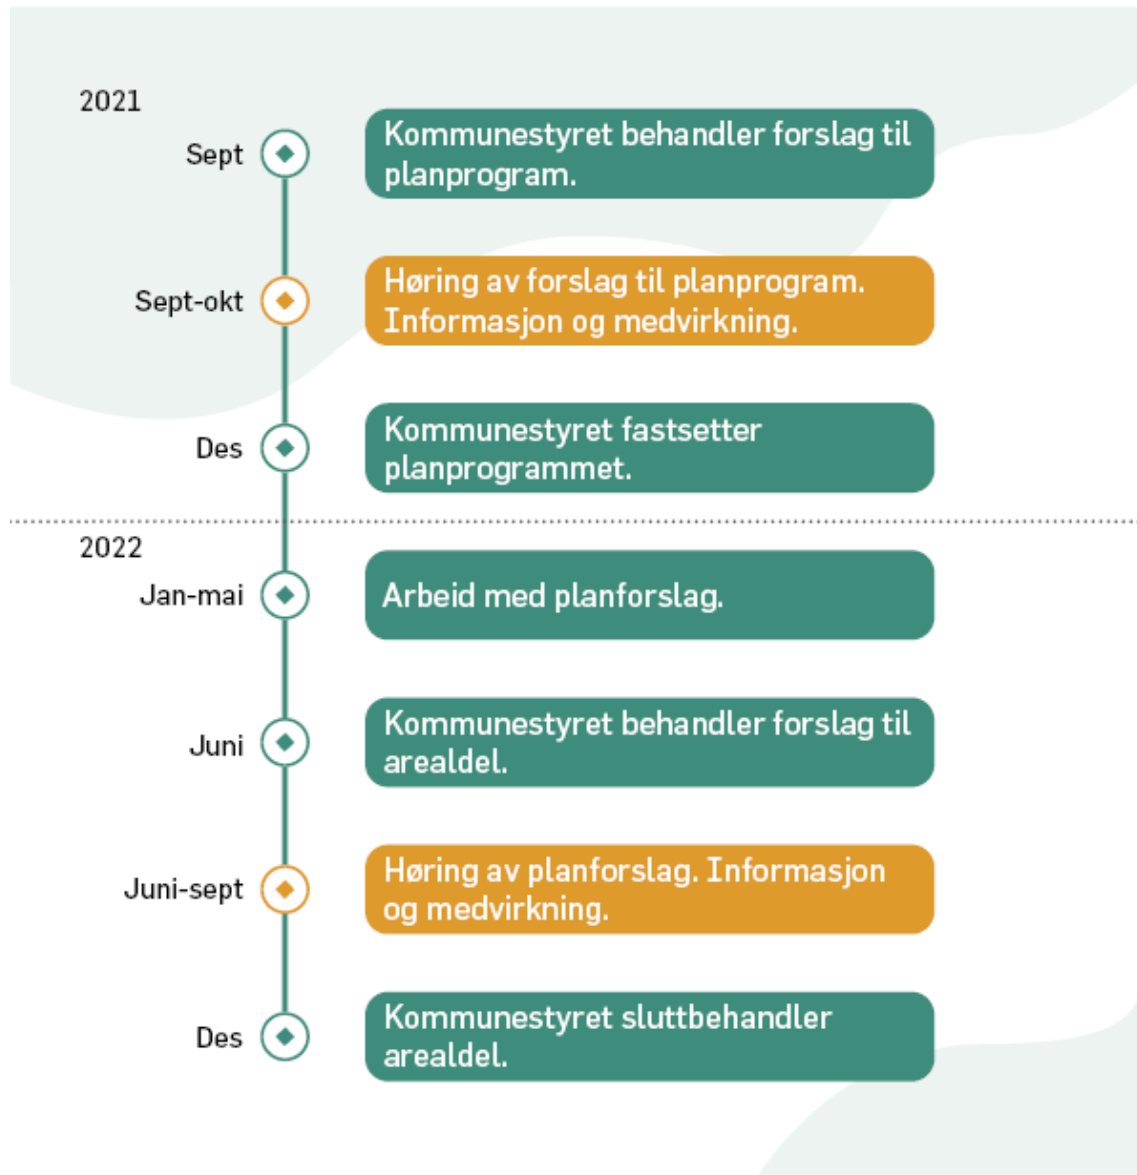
2021

Sept
Kommunestyret behandler forslag til planprogram.

Sept-okt
Høring av forslag til planprogram. Informasjon og medvirkning.

Des
Kommunestyret fastsetter planprogrammet.

2022

Jan-mai
Arbeid med planforslag.

Juni
Kommunestyret behandler forslag til arealdel.

Juni-sept
Høring av planforslag. Informasjon og medvirkning.

Des
Kommunestyret sluttbehandler arealdel.